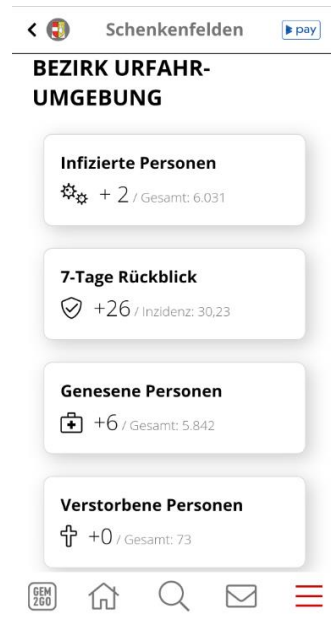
Schenkenfelden

pay

BEZIRK URFAHR-UMGEBUNG

Infizierte Personen
+ 2 / Gesamt: 6.031

7-Tage Rückblick
+26 / Inzidenz: 30,23

Genesene Personen
+6 / Gesamt: 5.842

Verstorbene Personen
+0 / Gesamt: 73

GEM2GO